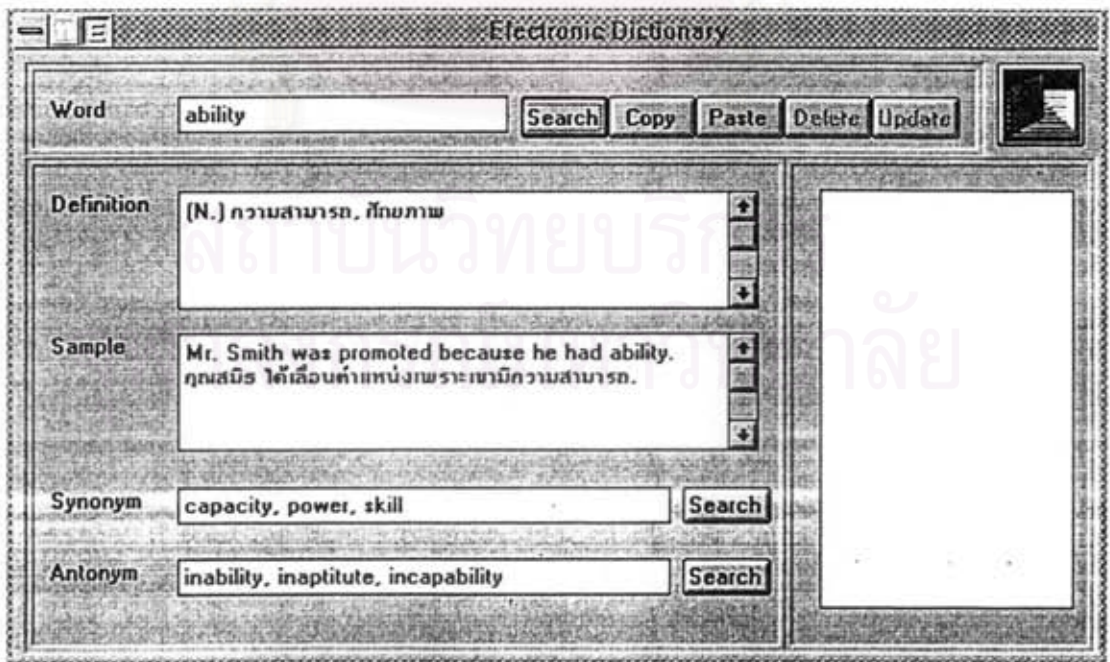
Electronic Dictionary

Word ability Search Copy Paste Delete Update

Definition (N.) ความสามารถ, ศักยภาพ

Sample Mr. Smith was promoted because he had ability. คุณสมิธ ได้เลื่อนตำแหน่งเพราะเขามีความสามารถ.

Synonym capacity, power, skill Search

Antonym inability, inaptitute, incapability Search

สถาบันวิทยบริการ
จุฬาลงกรณ์มหาวิทยาลัย